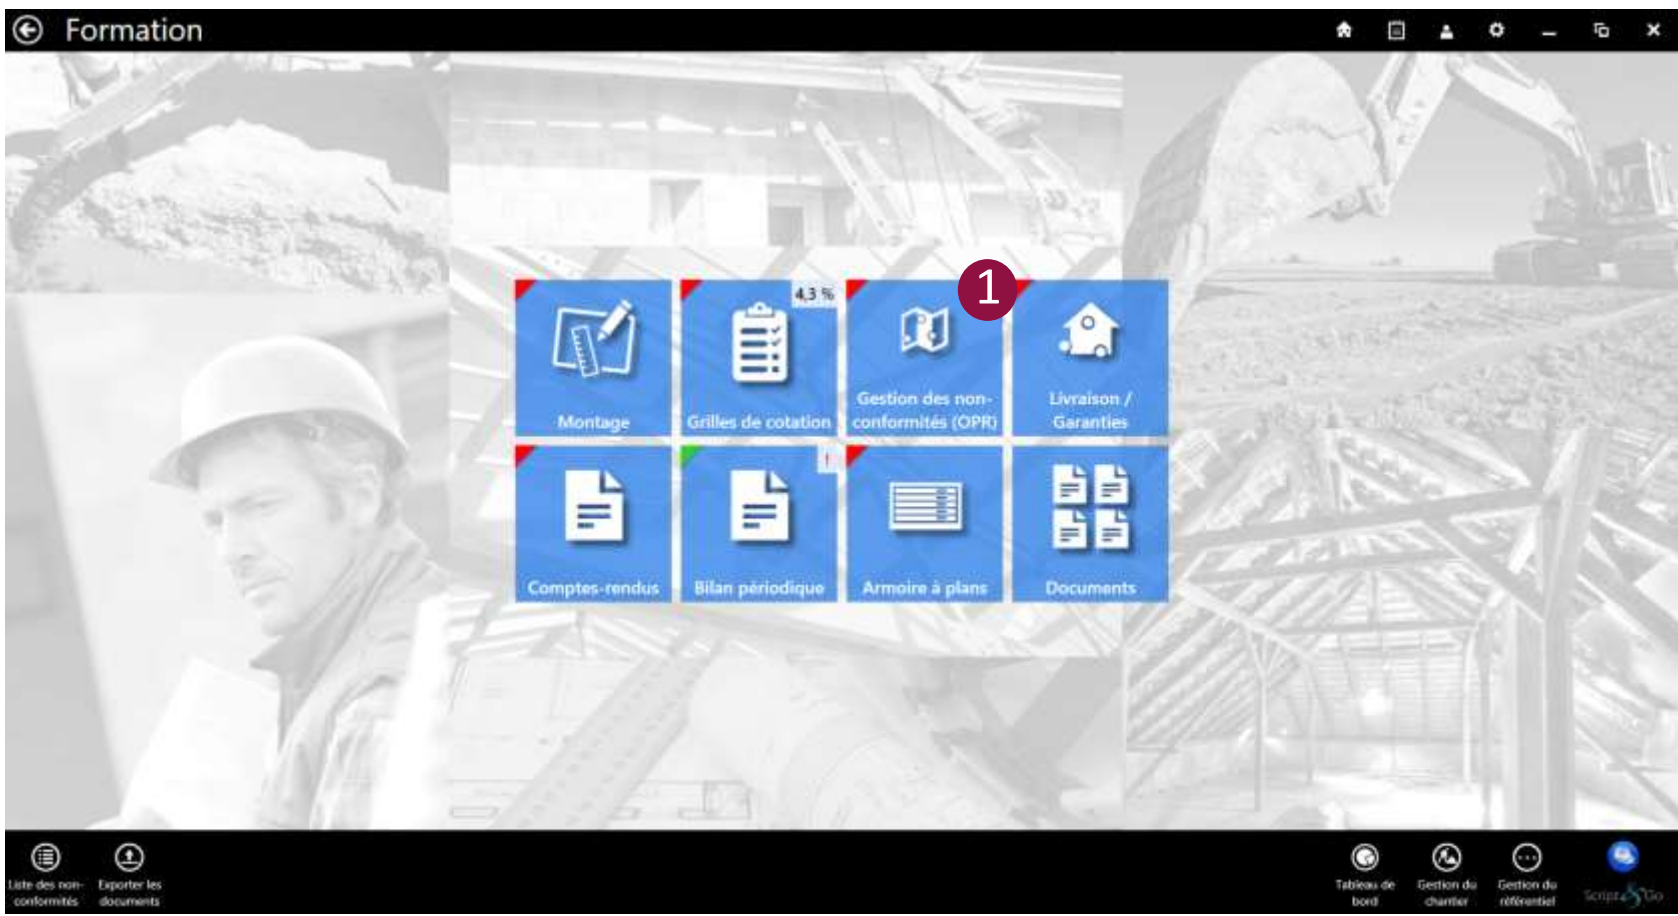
Formation

4,3 %

1

Montage

Grilles de cotation

Gestion des non-conformités (OPR)

Livraison / Garanties

!

Comptes-rendus

Bilan périodique

Armoire à plans

Documents

Liste des non-conformités

Exporter les documents

Tableau de bord

Gestion du chantier

Gestion du référentiel

Script&Go